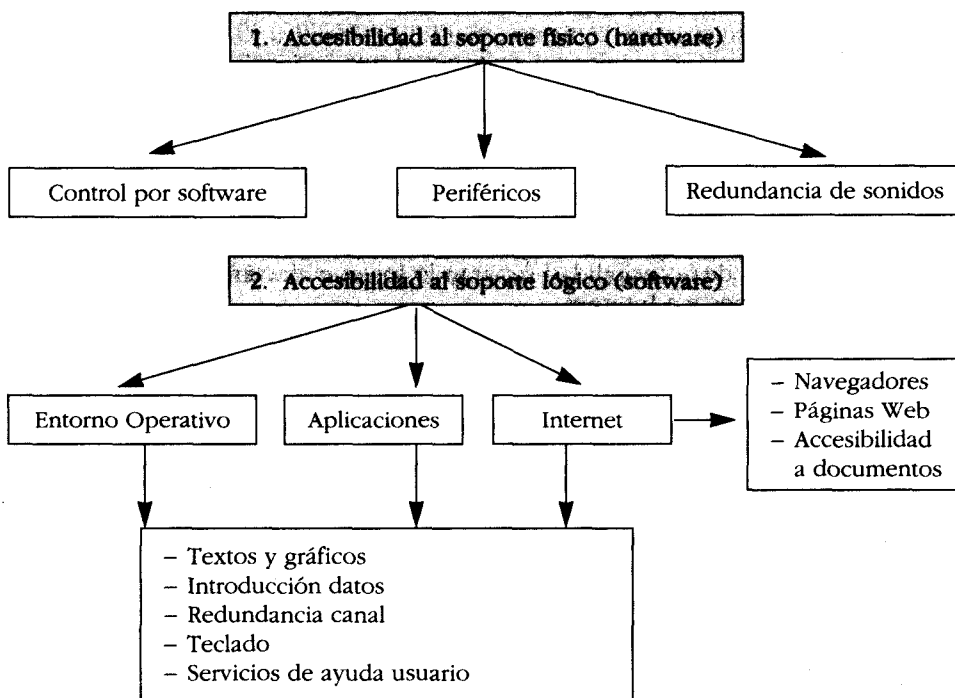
1. Accesibilidad al soporte físico (hardware)

Control por software

Periféricos

Redundancia de sonidos

2. Accesibilidad al soporte lógico (software)

Entorno Operativo

Aplicaciones

Internet

– Navegadores
– Páginas Web
– Accesibilidad a documentos

– Textos y gráficos
– Introducción datos
– Redundancia canal
– Teclado
– Servicios de ayuda usuario